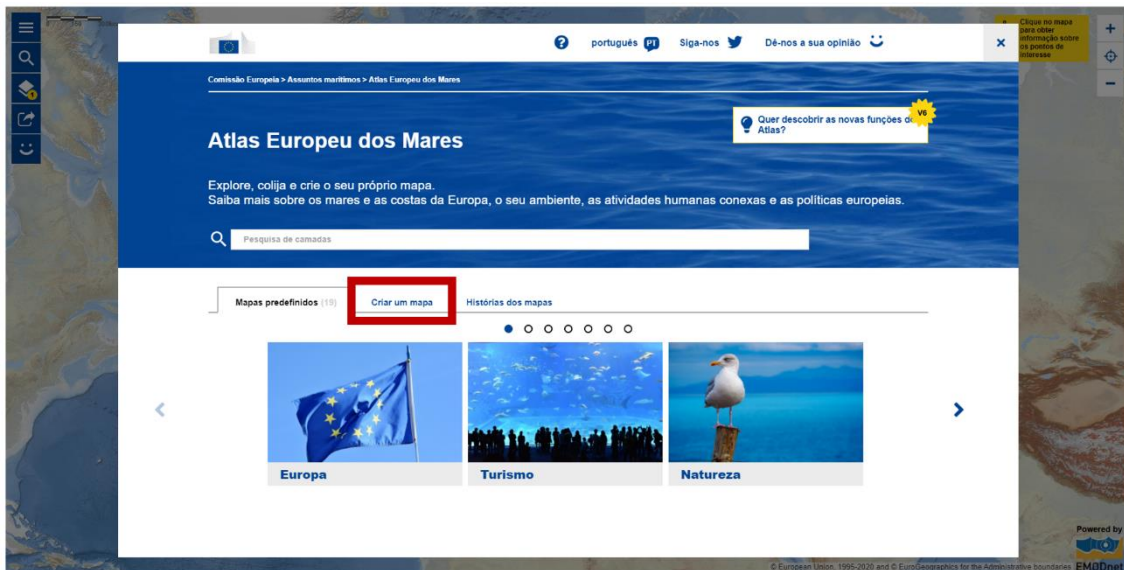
português PT Siga-nos Dê-nos a sua opinião

Clique no mapa para obter informação sobre os pontos de interesse

Comissão Europeia > Assuntos marítimos > Atlas Europeu dos Mares

Quer descobrir as novas funções do Atlas?

V6

Atlas Europeu dos Mares

Explore, colija e crie o seu próprio mapa.
Saiba mais sobre os mares e as costas da Europa, o seu ambiente, as atividades humanas conexas e as políticas europeias.

Pesquisa de camadas

Mapas predefinidos (19) Criar um mapa Histórias dos mapas

Europa

Turismo

Natureza

Powered by

EMODnet

© European Union, 1995-2020 and © EuroGeographics for the Administrative boundaries